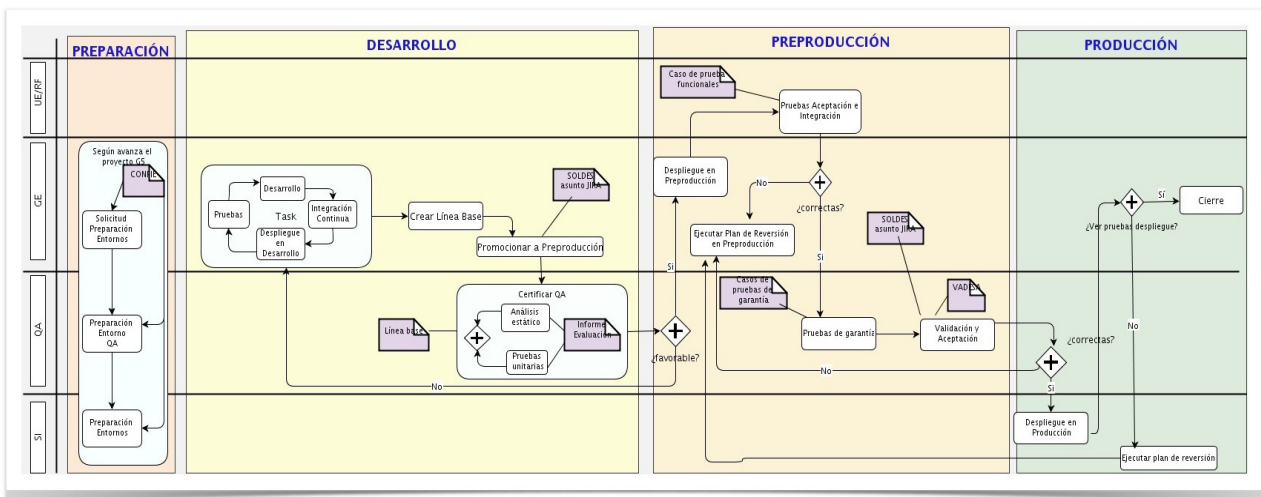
PREPARACIÓN

DESARROLLO

PREPRODUCCIÓN

PRODUCCIÓN

UE/RF

GE

QA

SI

Según avanza el proyecto GS

CONDIE

Solicitud Preparación Entornos

Preparación Entorno QA

Preparación Entornos

Desarrollo

Pruebas

Task

Integración Continua

Despliegue en Desarrollo

Crear Línea Base

SOLDES asunto JIRA

Promocionar a Preproducción

Certificar QA

Línea base

Análisis estático

Pruebas unitarias

Informe Evaluación

¿favorable?

Si

No

Caso de prueba funcionales

Pruebas Aceptación e Integración

Despliegue en Preproducción

No

¿correctas?

Si

Ejecutar Plan de Reversión en Preproducción

Casos de pruebas de garantía

Pruebas de garantía

SOLDES asunto JIRA

VADES

Validación y Aceptación

No

Sí

Cierre

¿Ver pruebas despliegue?

No

¿correctas?

Si

Despliegue en Producción

Ejecutar plan de reversión